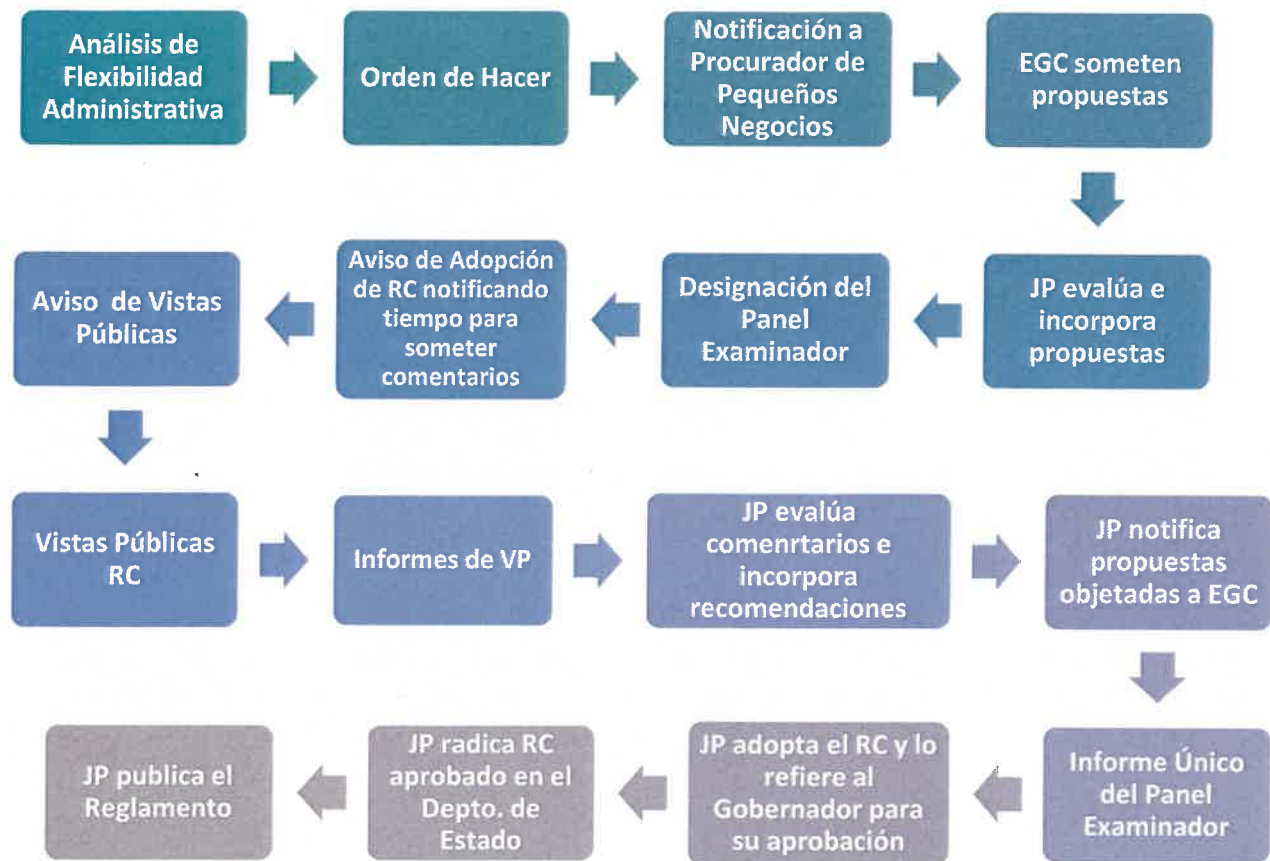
Análisis de Flexibilidad Administrativa

Orden de Hacer

Notificación a Procurador de Pequeños Negocios

EGC someten propuestas

JP evalúa e incorpora propuestas

Designación del Panel Examinador

Aviso de Adopción de RC notificando tiempo para someter comentarios

Aviso de Vistas Públicas

Vistas Públicas RC

Informes de VP

JP evalúa comenrtarios e incorpora recomendaciones

JP notifica propuestas objetadas a EGC

Informe Único del Panel Examinador

JP adopta el RC y lo refiere al Gobernador para su aprobación

JP radica RC aprobado en el Depto. de Estado

JP publica el Reglamento